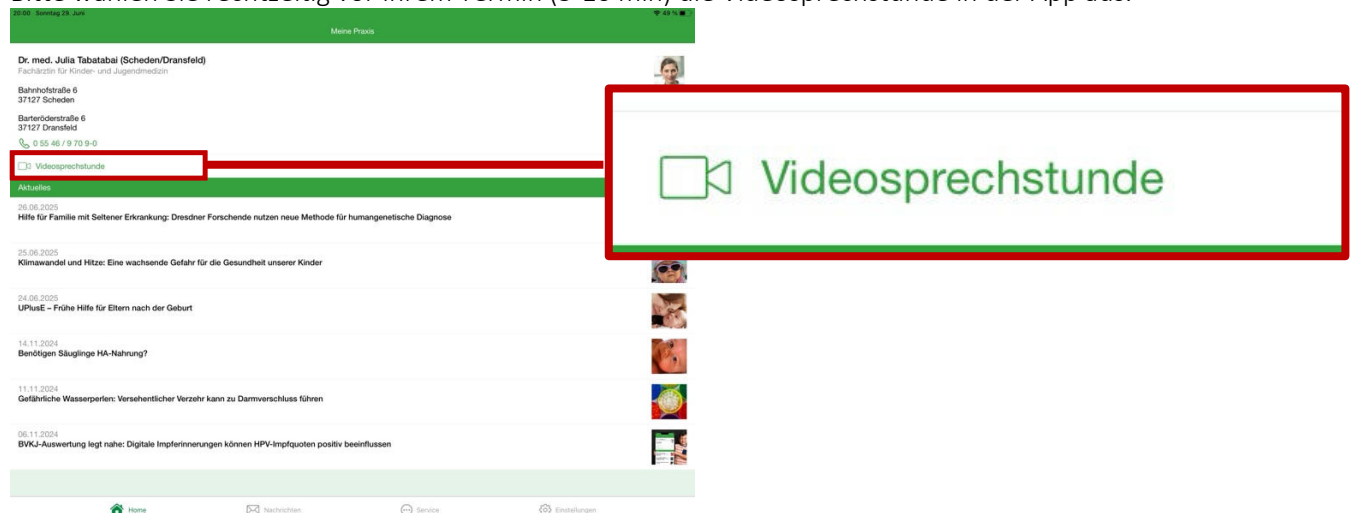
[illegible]

20:00 Sonntag 29. Juni

49 %

Meine Praxis

Dr. med. Julia Tabatabai (Scheden/Dransfeld)
Fachärztin für Kinder- und Jugendmedizin

Bahnhofstraße 6
37127 Scheden

Barteröderstraße 6
37127 Dransfeld

0 55 46 / 9 70 9-0

Videosprechstunde

Videosprechstunde

Aktuelles

26.06.2025
Hilfe für Familie mit Seltener Erkrankung: Dresdner Forschende nutzen neue Methode für humangenetische Diagnose

25.06.2025
Klimawandel und Hitze: Eine wachsende Gefahr für die Gesundheit unserer Kinder

24.06.2025
UPlusE – Frühe Hilfe für Eltern nach der Geburt

14.11.2024
Benötigen Säuglinge HA-Nahrung?

11.11.2024
Gefährliche Wasserperlen: Versehentlicher Verzehr kann zu Darmverschluss führen

06.11.2024
BVKJ-Auswertung legt nahe: Digitale Impferinnerungen können HPV-Impfquoten positiv beeinflussen

Home Nachrichten Service Einstellungen